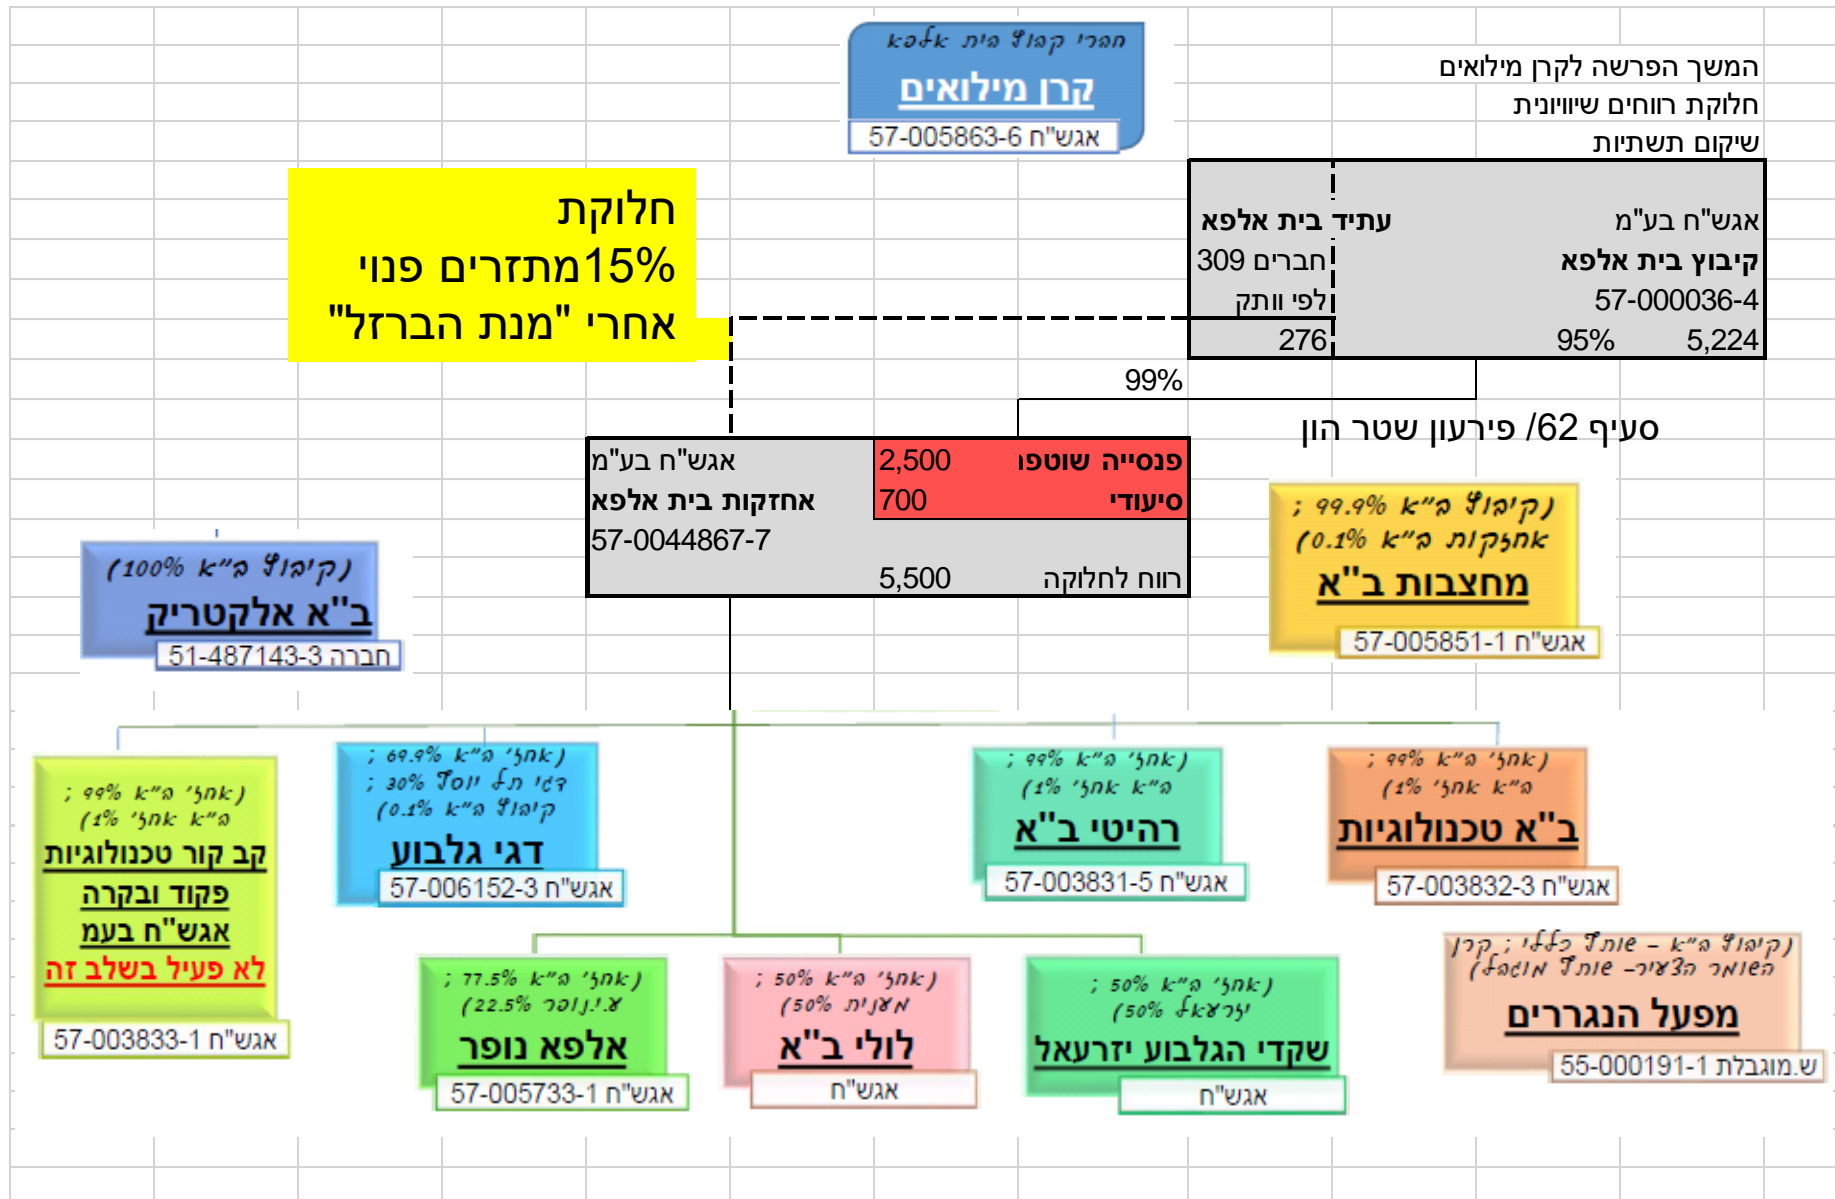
חברי קיבוץ בית אלפא
קרן מילואים
אגש"ח 57-005863-6

המשך הפרשה לקרן מילואים
חלוקת רווחים שיוויונית
שיקום תשתיות

חלוקת
15%מתזרים פנוי
אחרי "מנת הברזל"

| אגש"ח בע"מ | עתיד בית אלפא |
|---|---|
| קיבוץ בית אלפא | חברים 309 |
| 57-000036-4 | לפי וותק |
| 5,224 95% | 276 |

99%
סעיף 62/ פירעון שטר הון

| אגש"ח בע"מ | פנסייה שוטפו 2,500 |
|---|---|
| אחזקות בית אלפא | סיעודי 700 |
| 57-0044867-7 | |
| | רווח לחלוקה 5,500 |

(קיבוץ א"ב 100%)
ב"א אלקטריק
חברה 51-487143-3

(קיבוץ א"ב 99.9% ;
(אחזקות א"ב 0.1%
מחצבות ב"א
אגש"ח 57-005851-1

(אחזי א"ב 99% ;
(1% אחזי א"ב
קב קור טכנולוגיות
פקוד ובקרה
אגש"ח בעמ
לא פעיל בשלב זה
אגש"ח 57-003833-1

(אחזי א"ב 69.9% ;
דגי גן יוסף 30% ;
(קיבוץ א"ב 0.1%
דגי גלבוע
אגש"ח 57-006152-3

(אחזי א"ב 99% ;
(1% אחזי א"ב
רהיטי ב"א
אגש"ח 57-003831-5

(אחזי א"ב 99% ;
(1% אחזי א"ב
ב"א טכנולוגיות
אגש"ח 57-003832-3

(אחזי א"ב 77.5% ;
(22.5% ג.י.נופר
אלפא נופר
אגש"ח 57-005733-1

(אחזי א"ב 50% ;
(50% מאונית
לולי ב"א
אגש"ח

(אחזי א"ב 50% ;
(50% יזרעאל
שקדי הגלבוע יזרעאל
אגש"ח

(קיבוץ א"ב - איגוד כללי ; קרן
השוואה-איגוד הצרכנים)
מפעל הנגררים
ש.מוגבלת 55-000191-1